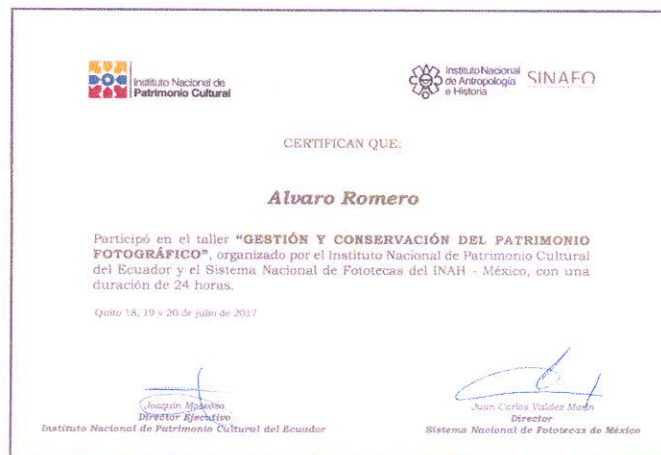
Instituto Nacional de Patrimonio Cultural

Instituto Nacional de Antropología e Historia SINAFO

CERTIFICAN QUE:

Alvaro Romero

Participó en el taller "GESTIÓN Y CONSERVACIÓN DEL PATRIMONIO FOTOGRÁFICO", organizado por el Instituto Nacional de Patrimonio Cultural del Ecuador y el Sistema Nacional de Fototecas del INAH - México, con una duración de 24 horas.

Quito 18, 19 y 20 de julio de 2017

Joaquín Moscoso
Director Ejecutivo
Instituto Nacional de Patrimonio Cultural del Ecuador

Juan Carlos Valdez Marín
Director
Sistema Nacional de Fototecas de México